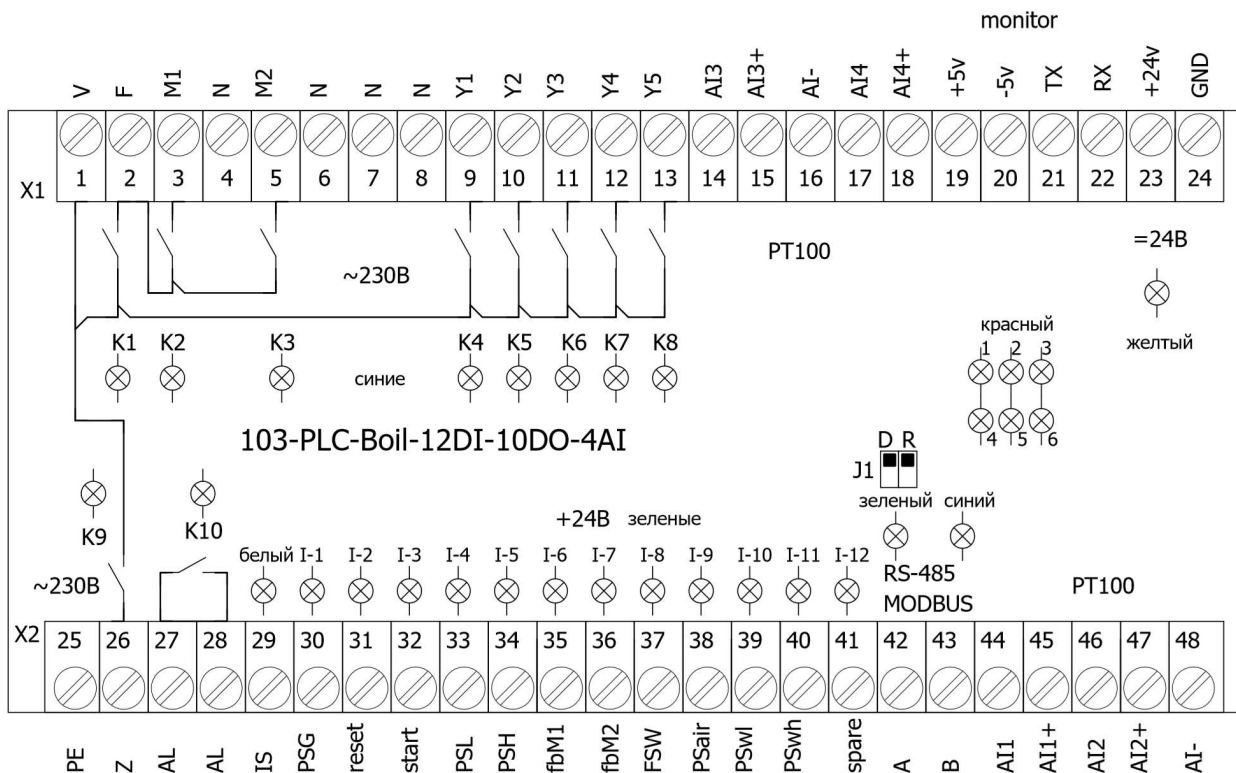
monitor

V F M1 N M2 N N N Y1 Y2 Y3 Y4 Y5 AI3 AI3+ AI- AI4 AI4+ +5v -5v TX RX +24v GND

X1 1 2 3 4 5 6 7 8 9 10 11 12 13 14 15 16 17 18 19 20 21 22 23 24

PT100

=24B

~230B

K1 K2 K3 K4 K5 K6 K7 K8

синие

красный
1 2 3
4 5 6

желтый

103-PLC-Boil-12DI-10DO-4AI

D R
J1

зеленый синий

K9 K10

+24B зеленые

белый I-1 I-2 I-3 I-4 I-5 I-6 I-7 I-8 I-9 I-10 I-11 I-12

~230B

RS-485
MODBUS

PT100

X2 25 26 27 28 29 30 31 32 33 34 35 36 37 38 39 40 41 42 43 44 45 46 47 48

PE Z AL AL IS PSG reset start PSL PSH fbM1 fbM2 FSW PSair PSwl PSwh spare A B AI1 AI1+ AI2 AI2+ AI-